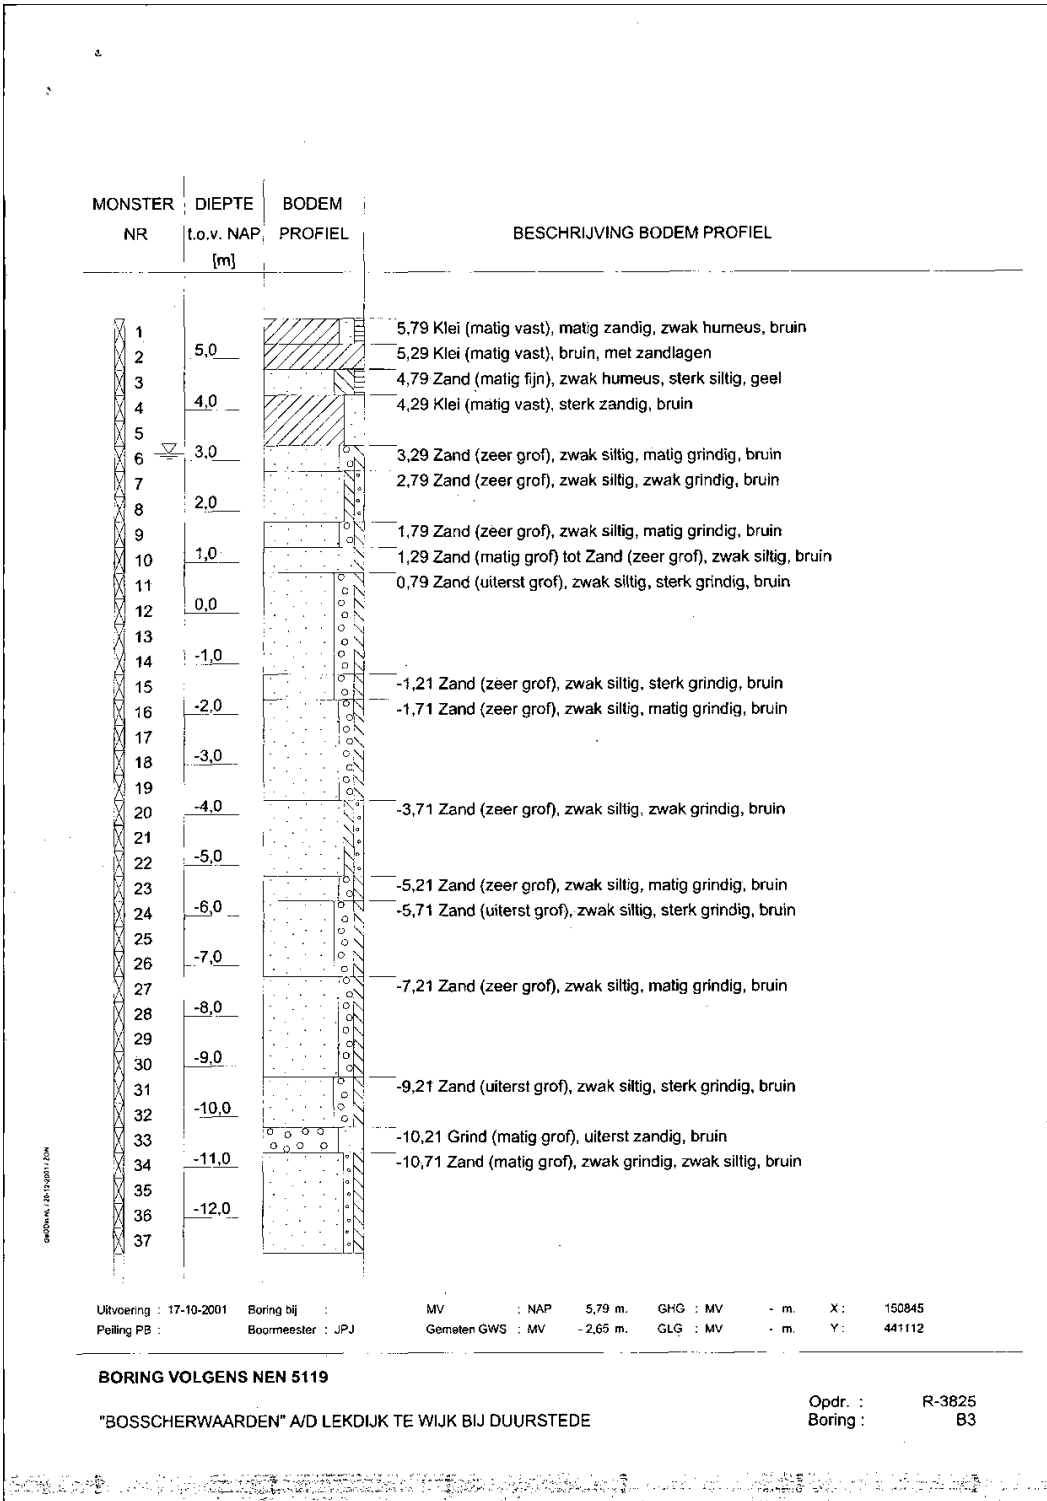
MONSTER NR | DIEPTE t.o.v. NAP [m] | BODEM PROFIEL | BESCHRIJVING BODEM PROFIEL

1
2
3
4
5
6
7
8
9
10
11
12
13
14
15
16
17
18
19
20
21
22
23
24
25
26
27
28
29
30
31
32
33
34
35
36
37

5,0
4,0
3,0
2,0
1,0
0,0
-1,0
-2,0
-3,0
-4,0
-5,0
-6,0
-7,0
-8,0
-9,0
-10,0
-11,0
-12,0

5,79 Klei (matig vast), matig zandig, zwak humeus, bruin
5,29 Klei (matig vast), bruin, met zandlagen
4,79 Zand (matig fijn), zwak humeus, sterk siltig, geel
4,29 Klei (matig vast), sterk zandig, bruin
3,29 Zand (zeer grof), zwak siltig, matig grindig, bruin
2,79 Zand (zeer grof), zwak siltig, zwak grindig, bruin
1,79 Zand (zeer grof), zwak siltig, matig grindig, bruin
1,29 Zand (matig grof) tot Zand (zeer grof), zwak siltig, bruin
0,79 Zand (uiterst grof), zwak siltig, sterk grindig, bruin
-1,21 Zand (zeer grof), zwak siltig, sterk grindig, bruin
-1,71 Zand (zeer grof), zwak siltig, matig grindig, bruin
-3,71 Zand (zeer grof), zwak siltig, zwak grindig, bruin
-5,21 Zand (zeer grof), zwak siltig, matig grindig, bruin
-5,71 Zand (uiterst grof), zwak siltig, sterk grindig, bruin
-7,21 Zand (zeer grof), zwak siltig, matig grindig, bruin
-9,21 Zand (uiterst grof), zwak siltig, sterk grindig, bruin
-10,21 Grind (matig grof), uiterst zandig, bruin
-10,71 Zand (matig grof), zwak grindig, zwak siltig, bruin

Uitvoering : 17-10-2001 Boring bij : MV : NAP 5,79 m. GHG : MV - m. X : 150845
Peiling PB : Boormeester : JPJ Gemeten GWS : MV - 2,65 m. GLG : MV - m. Y : 441112

BORING VOLGENS NEN 5119

"BOSSCHERWAARDEN" A/D LEKDIJK TE WIJK BIJ DUURSTEDE

Opdr. : R-3825
Boring : B3